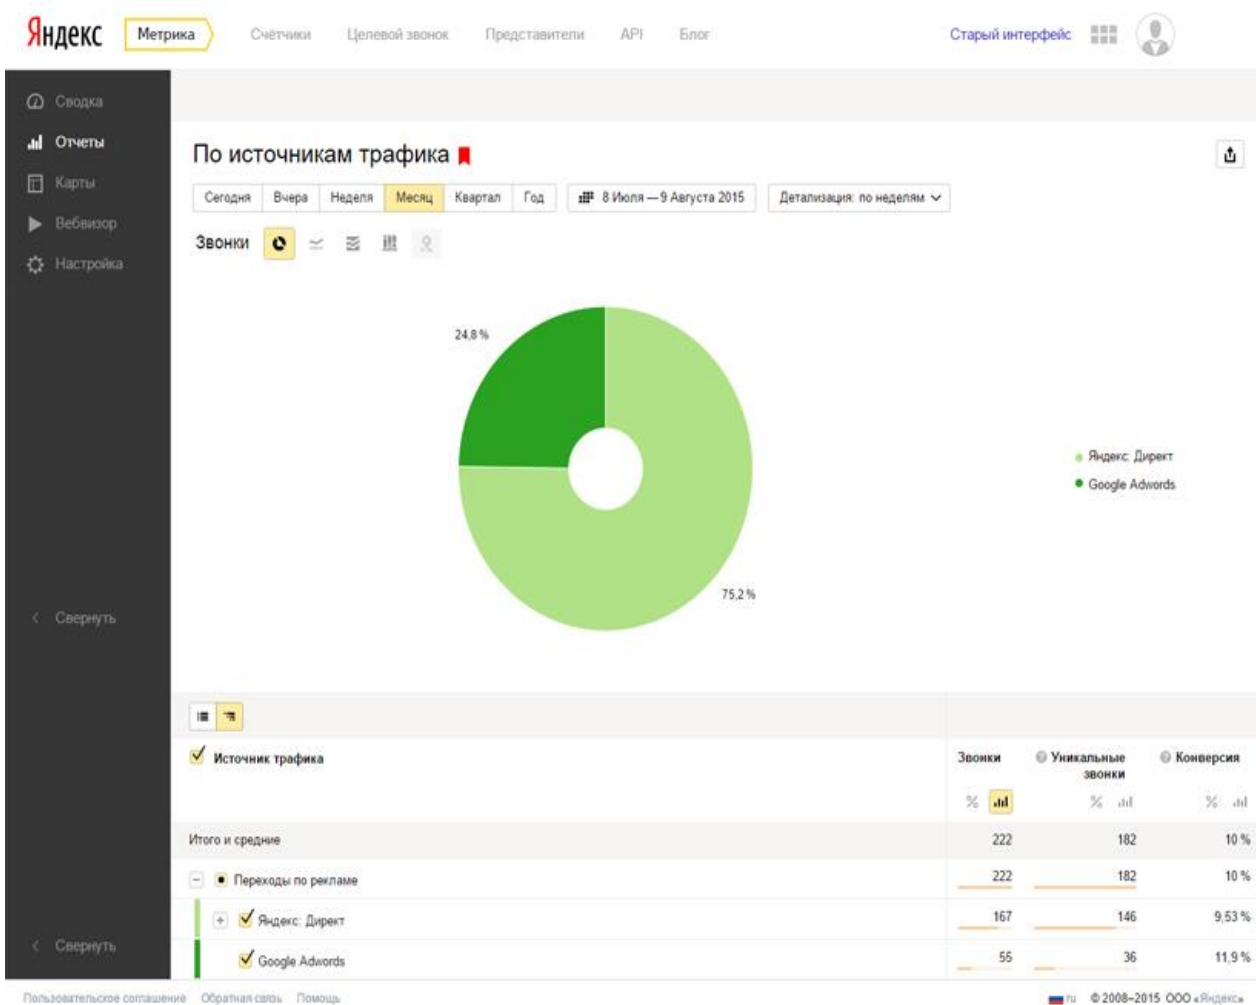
Яндекс Метрика Счётчики Целевой звонок Представители API Блог Старый интерфейс

Сводка
Отчеты
Карты
Вебвизор
Настройка

По источникам трафика

Сегодня Вчера Неделя Месяц Квартал Год 8 Июля — 9 Августа 2015 Детализация: по неделям

Звонки

24,8 %

75,2 %

Яндекс: Директ
Google Adwords

Свернуть

| Источник трафика | Звонки | Уникальные звонки | Конверсия |
|---|---|---|---|
| | % | % | % |
| Итого и средние | 222 | 182 | 10 % |
| Переходы по рекламе | 222 | 182 | 10 % |
| Яндекс: Директ | 167 | 146 | 9,53 % |
| Google Adwords | 55 | 36 | 11,9 % |

Свернуть

Пользовательское соглашение Обратная связь Помощь

ru © 2008–2015 ООО «Яндекс»